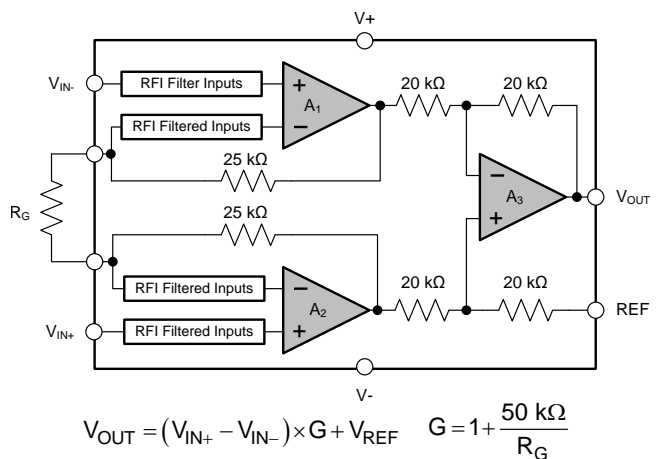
V+

$V_{IN-}$

RFI Filter Inputs

$A_1$

+

−

20 kΩ

20 kΩ

RFI Filtered Inputs

25 kΩ

−

$A_3$

+

$V_{OUT}$

$R_G$

25 kΩ

RFI Filtered Inputs

−

$A_2$

20 kΩ

20 kΩ

REF

$V_{IN+}$

RFI Filtered Inputs

+

V-

$V_{OUT} = (V_{IN+} - V_{IN-}) \times G + V_{REF}$ $G = 1 + \frac{50\ k\Omega}{R_G}$